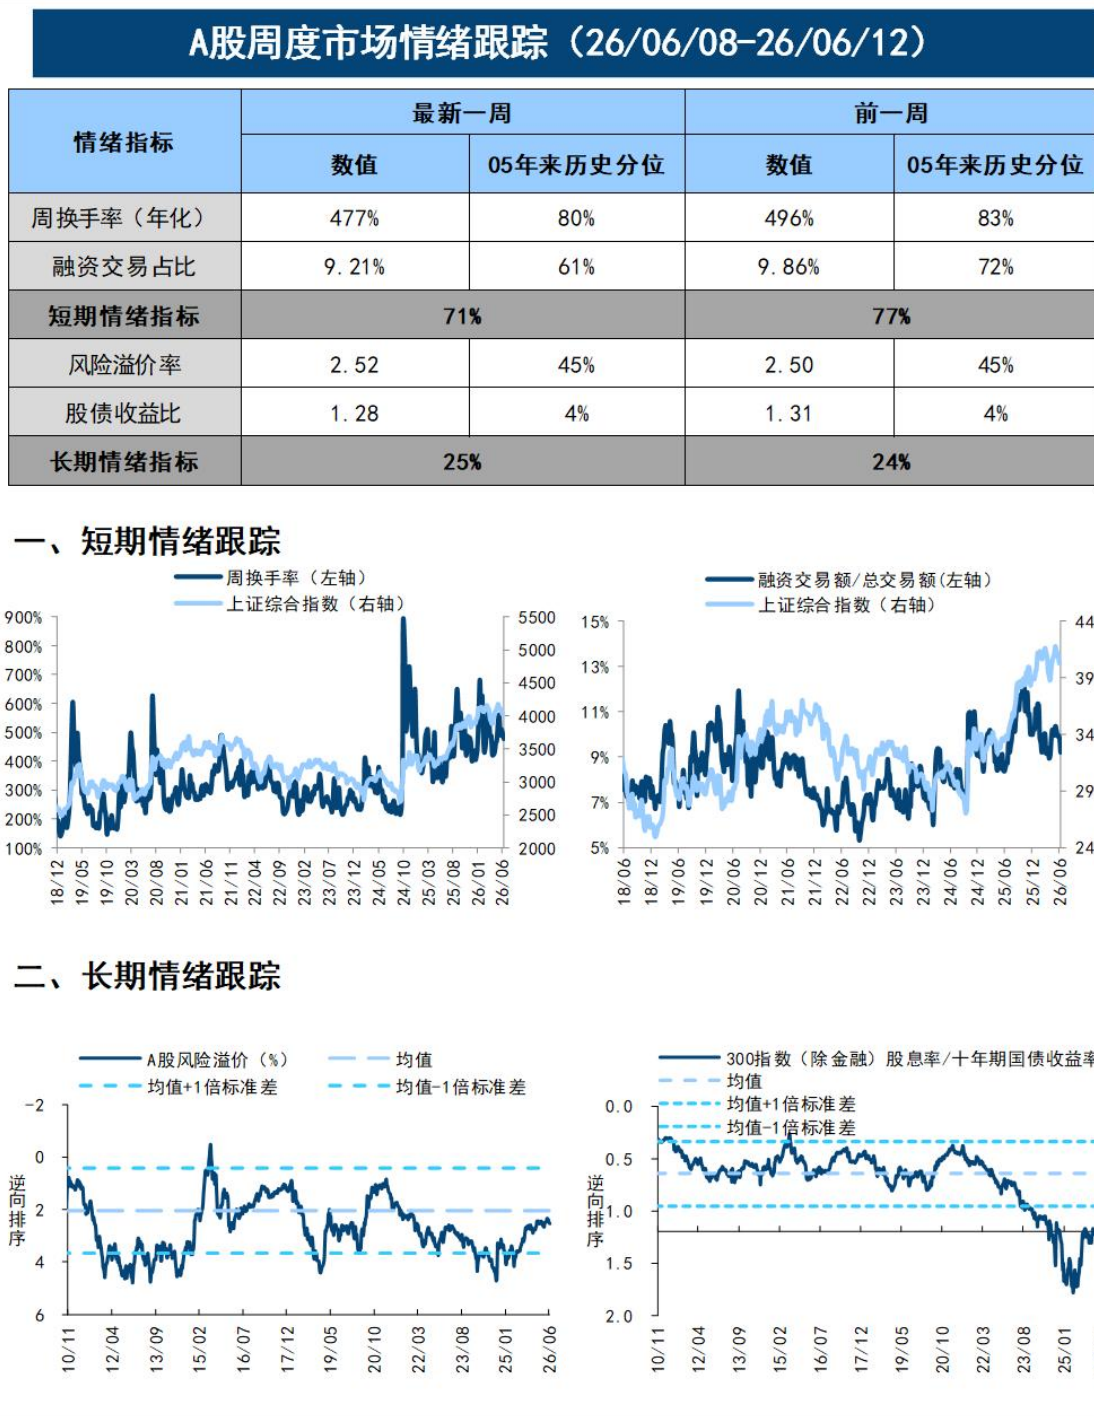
A股周度市场情绪跟踪（26/06/08-26/06/12）

<table>
<tr><th rowspan="2">情绪指标</th><th colspan="2">最新一周</th><th colspan="2">前一周</th></tr>
<tr><th>数值</th><th>05年来历史分位</th><th>数值</th><th>05年来历史分位</th></tr>
<tr><td>周换手率（年化）</td><td>477%</td><td>80%</td><td>496%</td><td>83%</td></tr>
<tr><td>融资交易占比</td><td>9.21%</td><td>61%</td><td>9.86%</td><td>72%</td></tr>
<tr><td>短期情绪指标</td><td colspan="2">71%</td><td colspan="2">77%</td></tr>
<tr><td>风险溢价率</td><td>2.52</td><td>45%</td><td>2.50</td><td>45%</td></tr>
<tr><td>股债收益比</td><td>1.28</td><td>4%</td><td>1.31</td><td>4%</td></tr>
<tr><td>长期情绪指标</td><td colspan="2">25%</td><td colspan="2">24%</td></tr>
</table>

一、短期情绪跟踪

周换手率（左轴）
上证综合指数（右轴）

900%
800%
700%
600%
500%
400%
300%
200%
100%

5500
5000
4500
4000
3500
3000
2500
2000

18/12 19/05 19/10 20/03 20/08 21/01 21/06 21/11 22/04 22/09 23/02 23/07 23/12 24/05 24/10 25/03 25/08 26/01 26/06

融资交易额/总交易额(左轴)
上证综合指数（右轴）

15%
13%
11%
9%
7%
5%

44
39
34
29
24

18/06 18/12 19/06 19/12 20/06 20/12 21/06 21/12 22/06 22/12 23/06 23/12 24/06 24/12 25/06 25/12 26/06

二、长期情绪跟踪

A股风险溢价（%）
均值
均值+1倍标准差
均值-1倍标准差

-2
0
2
4
6

逆向排序

10/11 12/04 13/09 15/02 16/07 17/12 19/05 20/10 22/03 23/08 25/01 26/06

300指数（除金融）股息率/十年期国债收益率
均值
均值+1倍标准差
均值-1倍标准差

0.0
0.5
1.0
1.5
2.0

逆向排序

10/11 12/04 13/09 15/02 16/07 17/12 19/05 20/10 22/03 23/08 25/01